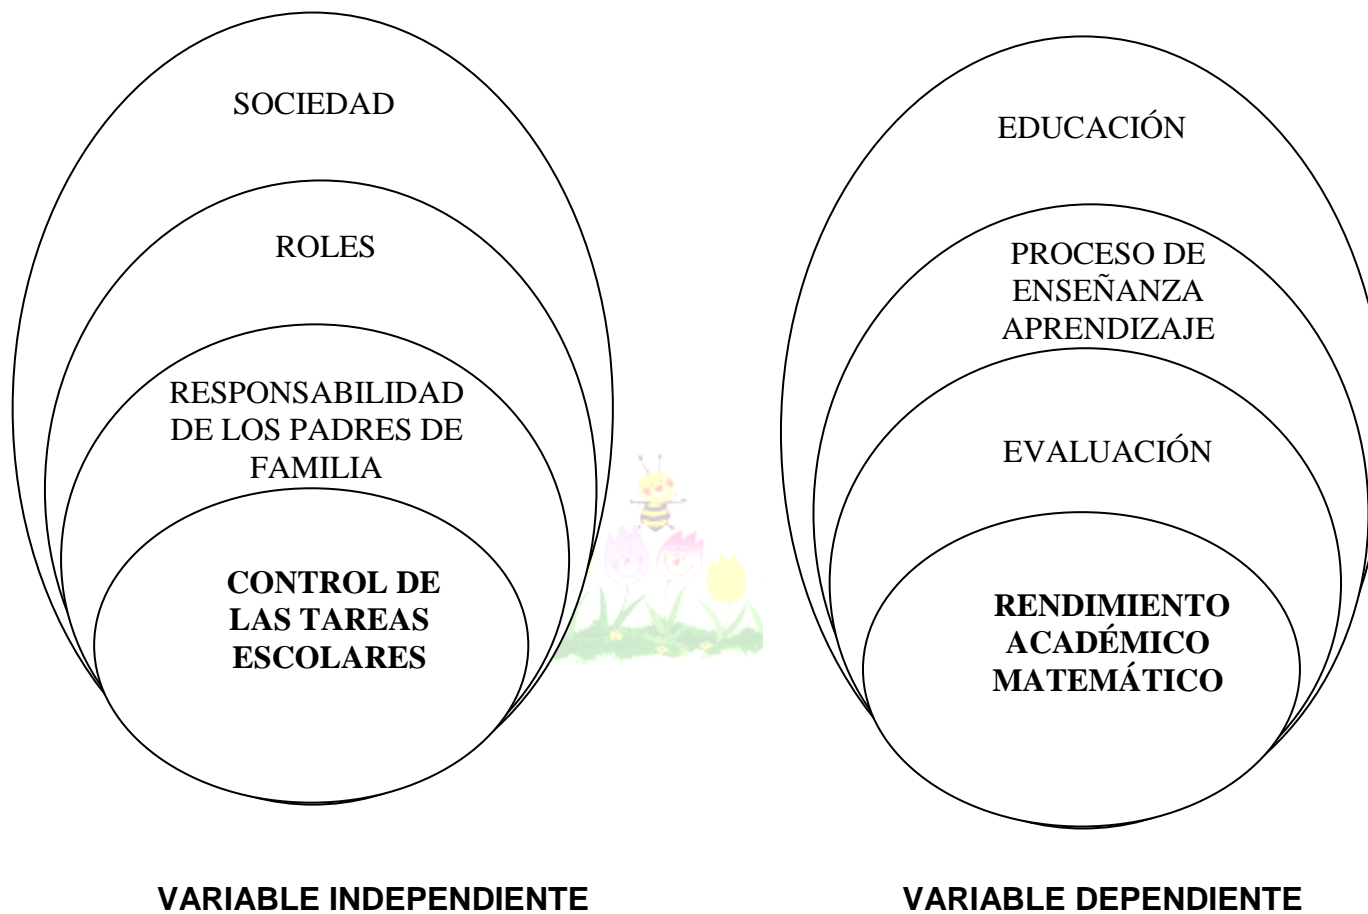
SOCIEDAD

ROLES

RESPONSABILIDAD DE LOS PADRES DE FAMILIA

CONTROL DE LAS TAREAS ESCOLARES

VARIABLE INDEPENDIENTE

EDUCACIÓN

PROCESO DE ENSEÑANZA APRENDIZAJE

EVALUACIÓN

RENDIMIENTO ACADÉMICO MATEMÁTICO

VARIABLE DEPENDIENTE